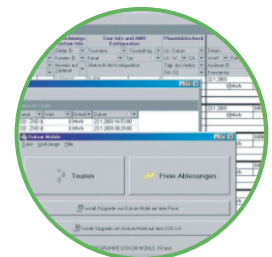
Touren
Freie Ablesungen
Datum Mobile
Datei
Werkzeuge
Hilfe
Install Upgrade von Datum Mobil auf Ihre Pocket
Install Upgrade von Datum Mobil auf Ihre SD-Card
Tour Info und AMD-Konfiguration
Plausibilitätscheck
21.1.2003
21.1.2003 14:55:00
21.1.2003 14:40:00
0
kWh
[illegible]